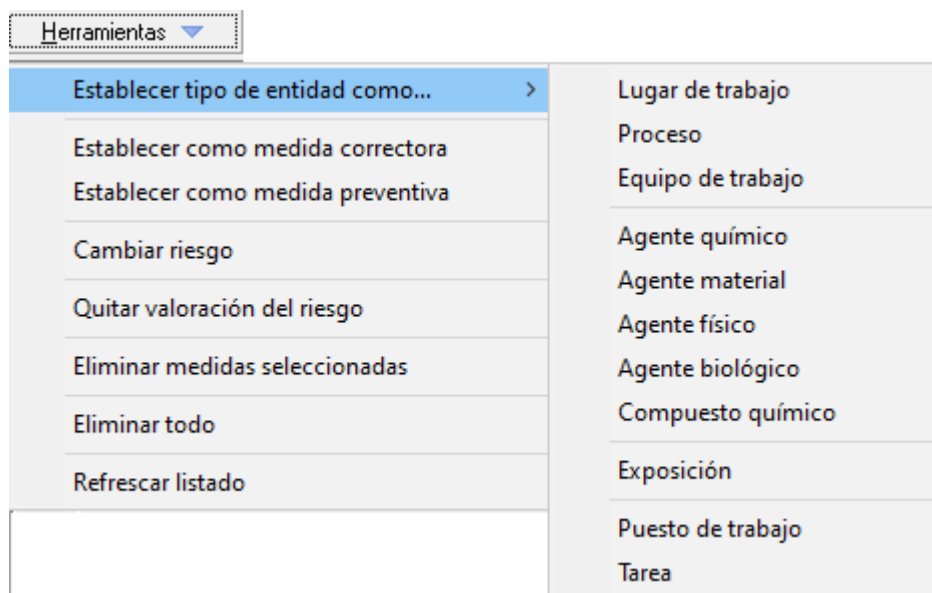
Herramientas

Establecer tipo de entidad como... >

Establecer como medida correctora
Establecer como medida preventiva

Cambiar riesgo

Quitar valoración del riesgo

Eliminar medidas seleccionadas

Eliminar todo

Refrescar listado

Lugar de trabajo
Proceso
Equipo de trabajo

Agente químico
Agente material
Agente físico
Agente biológico
Compuesto químico

Exposición

Puesto de trabajo
Tarea